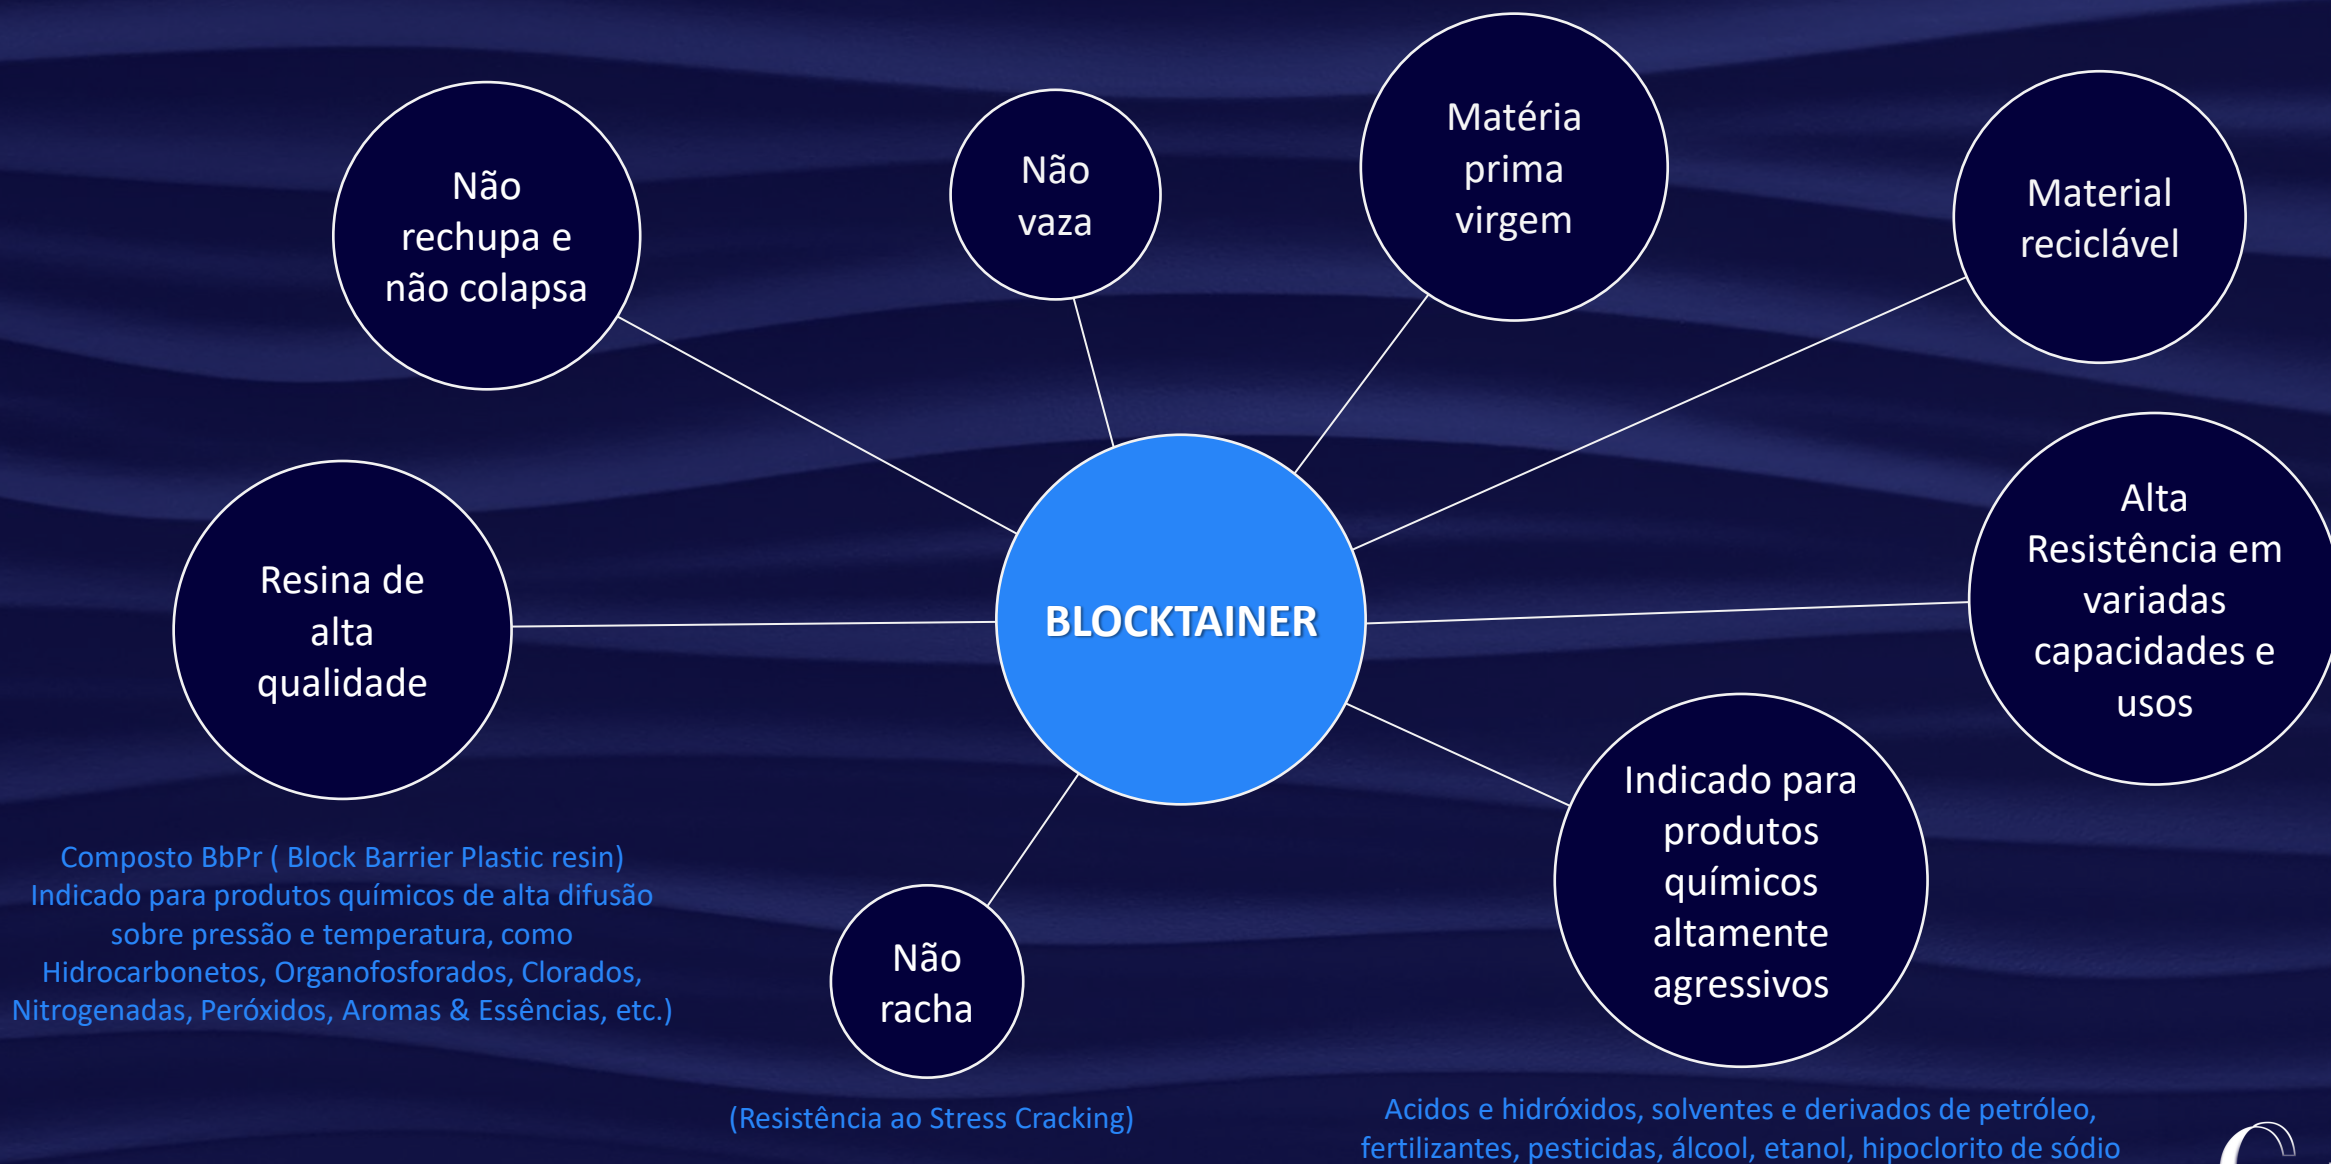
BLOCKTAINER

Não rechupa e não colapsa

Não vaza

Matéria prima virgem

Material reciclável

Resina de alta qualidade

Alta Resistência em variadas capacidades e usos

Indicado para produtos químicos altamente agressivos

Não racha

Composto BbPr ( Block Barrier Plastic resin) Indicado para produtos químicos de alta difusão sobre pressão e temperatura, como Hidrocarbonetos, Organofosforados, Clorados, Nitrogenadas, Peróxidos, Aromas & Essências, etc.)

(Resistência ao Stress Cracking)

Acidos e hidróxidos, solventes e derivados de petróleo, fertilizantes, pesticidas, álcool, etanol, hipoclorito de sódio